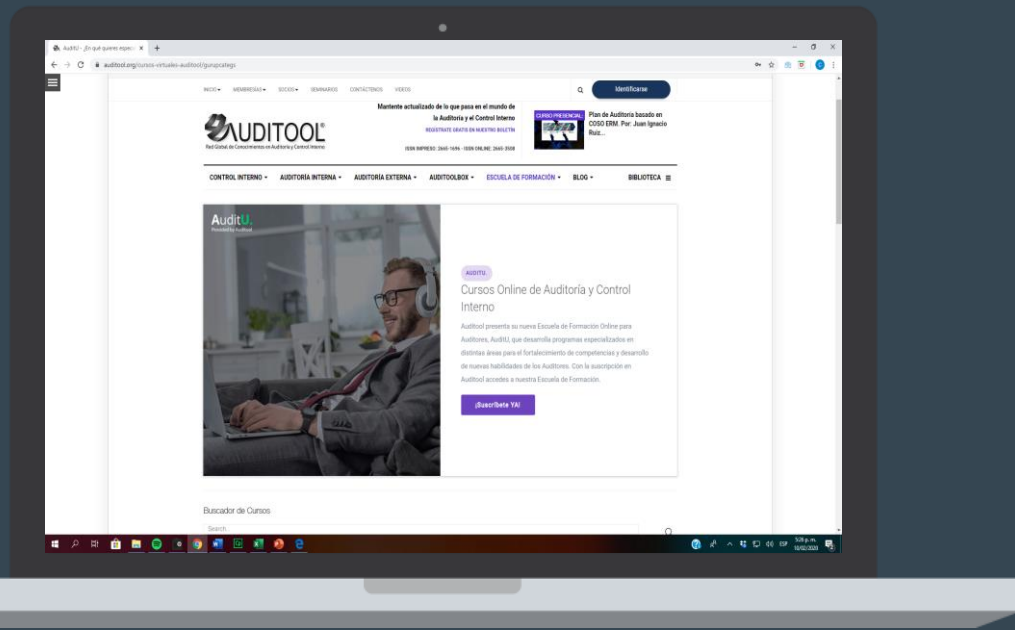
AuditU - ¿En qué quieres espec... ×  +

auditool.org/cursos-virtuales-auditool/gurupcategs

INICIO ▾  MEMBRESÍAS ▾  SOCIOS ▾  SEMINARIOS  CONTÁCTENOS  VIDEOS

Identificarse

AUDITOOL®
Red Global de Conocimientos en Auditoría y Control Interno

Mantente actualizado de lo que pasa en el mundo de la Auditoría y el Control Interno
REGÍSTRATE GRATIS EN NUESTRO BOLETÍN
ISSN IMPRESO: 2665-1696 - ISSN ONLINE: 2665-3508

CURSO PRESENCIAL
Plan de Auditoría basado en COSO ERM. Por: Juan Ignacio Ruiz...

CONTROL INTERNO ▾  AUDITORÍA INTERNA ▾  AUDITORÍA EXTERNA ▾  AUDITOOLBOX ▾  ESCUELA DE FORMACIÓN ▾  BLOG ▾  BIBLIOTECA

AuditU.
Provided by Auditool

AUDITU.
Cursos Online de Auditoría y Control Interno

Auditool presenta su nueva Escuela de Formación Online para Auditores, AuditU, que desarrolla programas especializados en distintas áreas para el fortalecimiento de competencias y desarrollo de nuevas habilidades de los Auditores. Con la suscripción en Auditool accedes a nuestra Escuela de Formación.

¡Suscríbete YA!

Buscador de Cursos

Search

5:28 p. m.
10/02/2020